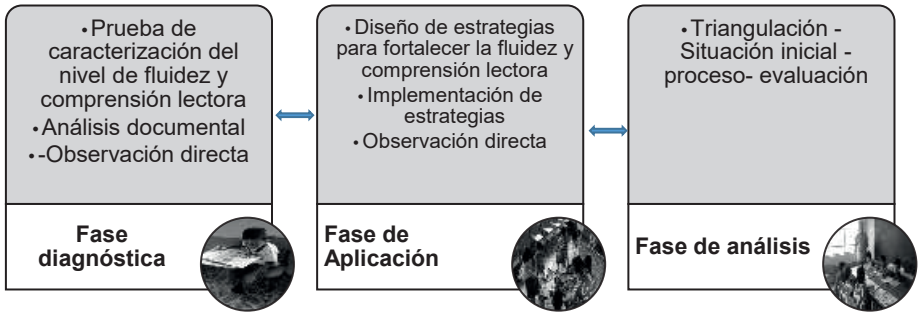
•Prueba de caracterización del nivel de fluidez y comprensión lectora
•Análisis documental
•-Observación directa

Fase diagnóstica

•Diseño de estrategias para fortalecer la fluidez y comprensión lectora
•Implementación de estrategias
•Observación directa

Fase de Aplicación

•Triangulación - Situación inicial - proceso- evaluación

Fase de análisis